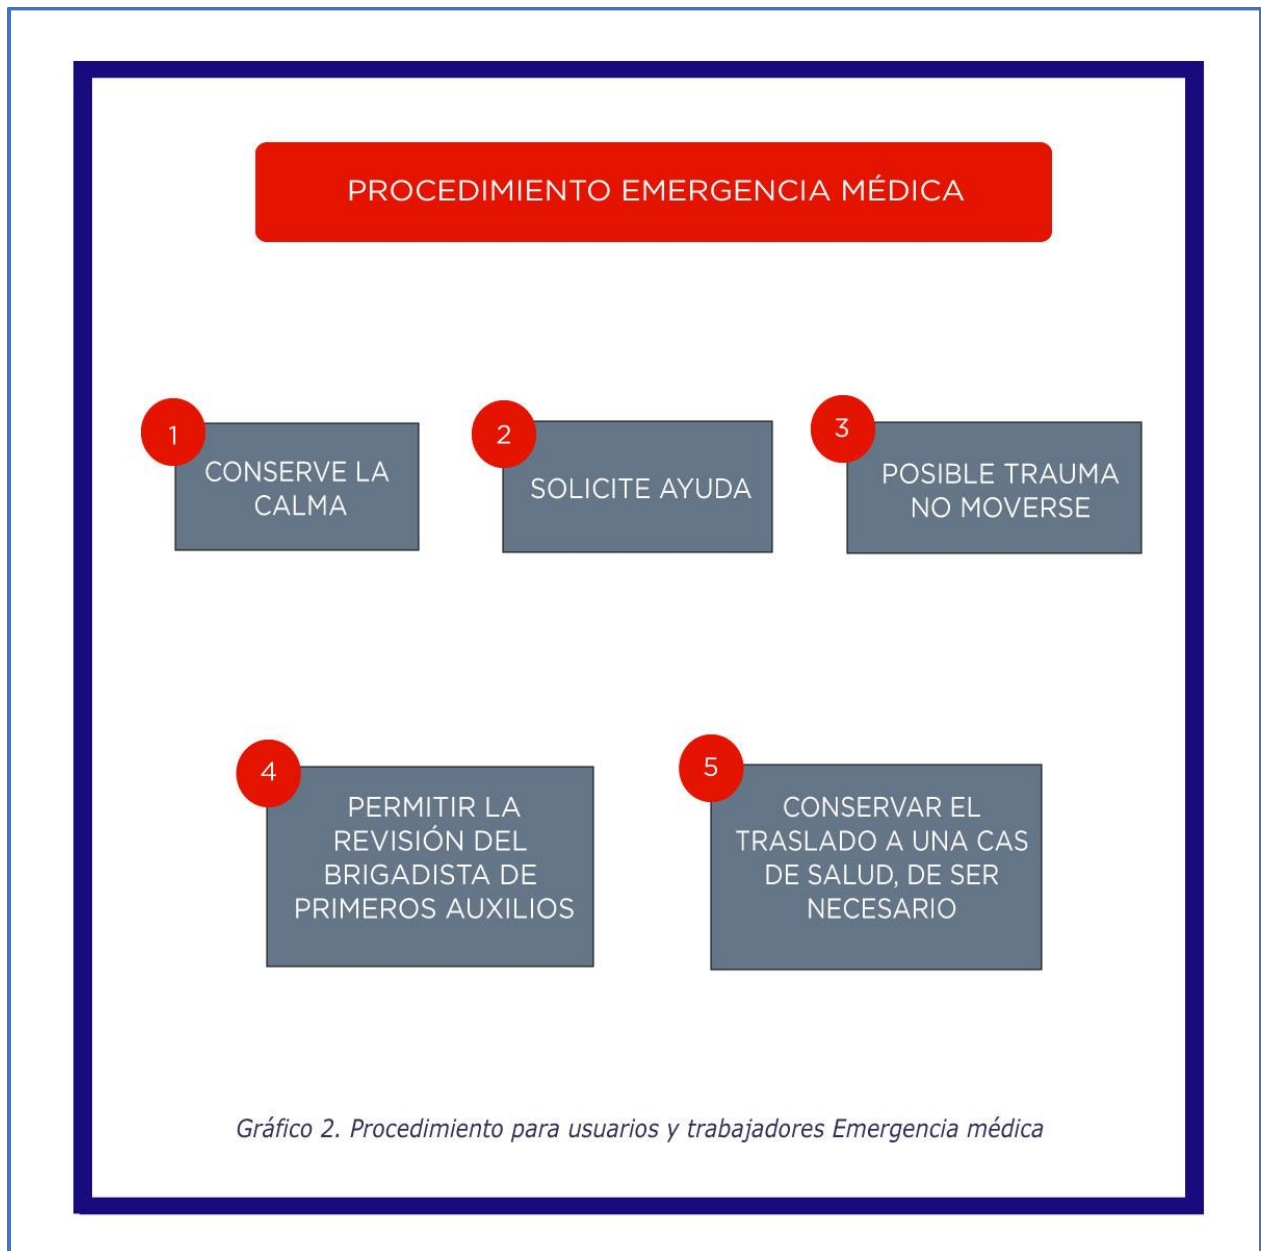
PROCEDIMIENTO EMERGENCIA MÉDICA

1
CONSERVE LA CALMA

2
SOLICITE AYUDA

3
POSIBLE TRAUMA NO MOVERSE

4
PERMITIR LA REVISIÓN DEL BRIGADISTA DE PRIMEROS AUXILIOS

5
CONSERVAR EL TRASLADO A UNA CAS DE SALUD, DE SER NECESARIO

Gráfico 2. Procedimiento para usuarios y trabajadores Emergencia médica